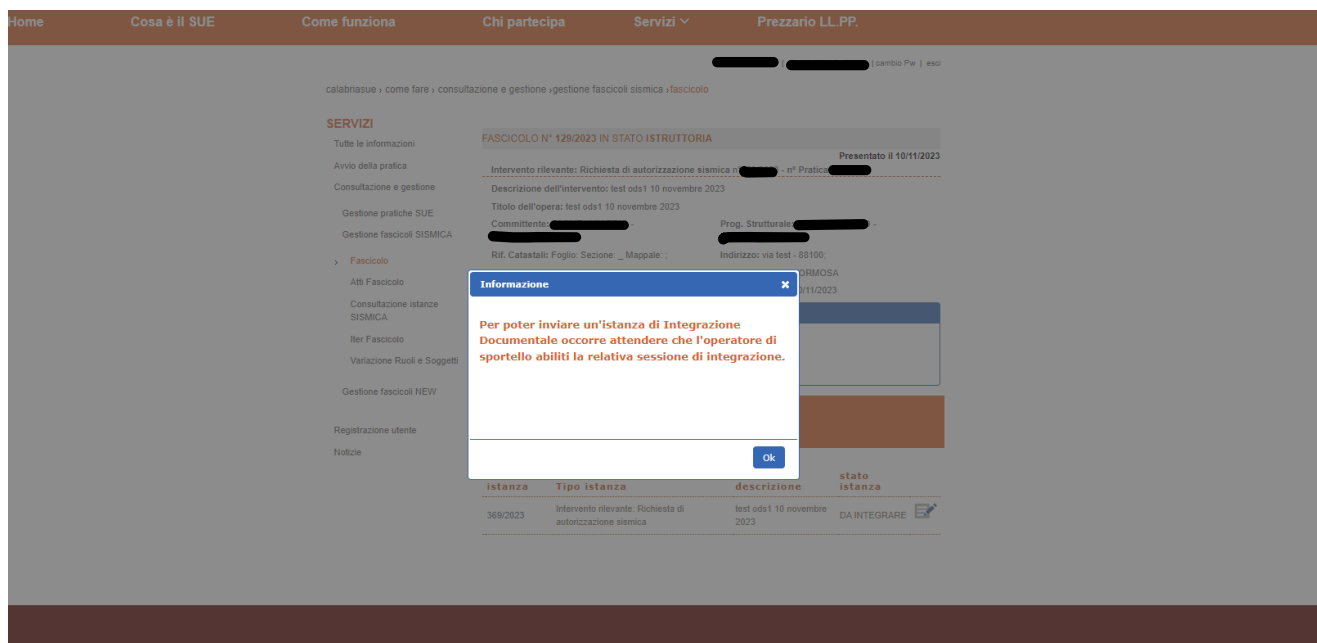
Home Cosa è il SUE Come funziona Chi partecipa Servizi Prezzario LL.PP.

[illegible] | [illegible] | cambio Pw | esci

calabriasue › come fare › consultazione e gestione › gestione fascicoli sismica › fascicolo

SERVIZI
Tutte le informazioni
Avvio della pratica
Consultazione e gestione
Gestione pratiche SUE
Gestione fascicoli SISMICA
› Fascicolo
Atti Fascicolo
Consultazione istanze SISMICA
Iter Fascicolo
Variazione Ruoli e Soggetti
Gestione fascicoli NEW
Registrazione utente
Notizie

FASCICOLO N° 129/2023 IN STATO ISTRUTTORIA

Presentato il 10/11/2023

Intervento rilevante: Richiesta di autorizzazione sismica n° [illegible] - n° Pratica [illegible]

Descrizione dell'intervento: test ods1 10 novembre 2023

Titolo dell'opera: test ods1 10 novembre 2023

Committente: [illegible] -

Prog. Strutturale: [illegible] -

Rif. Catastali: Foglio: Sezione: _ Mappale: ;

Indirizzo: via test - 88100;

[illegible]ORMOSA

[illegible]0/11/2023

Informazione

Per poter inviare un'istanza di Integrazione Documentale occorre attendere che l'operatore di sportello abiliti la relativa sessione di integrazione.

Ok

| istanza | Tipo istanza | descrizione | stato istanza |
|---|---|---|---|
| 369/2023 | Intervento rilevante: Richiesta di autorizzazione sismica | test ods1 10 novembre 2023 | DA INTEGRARE |